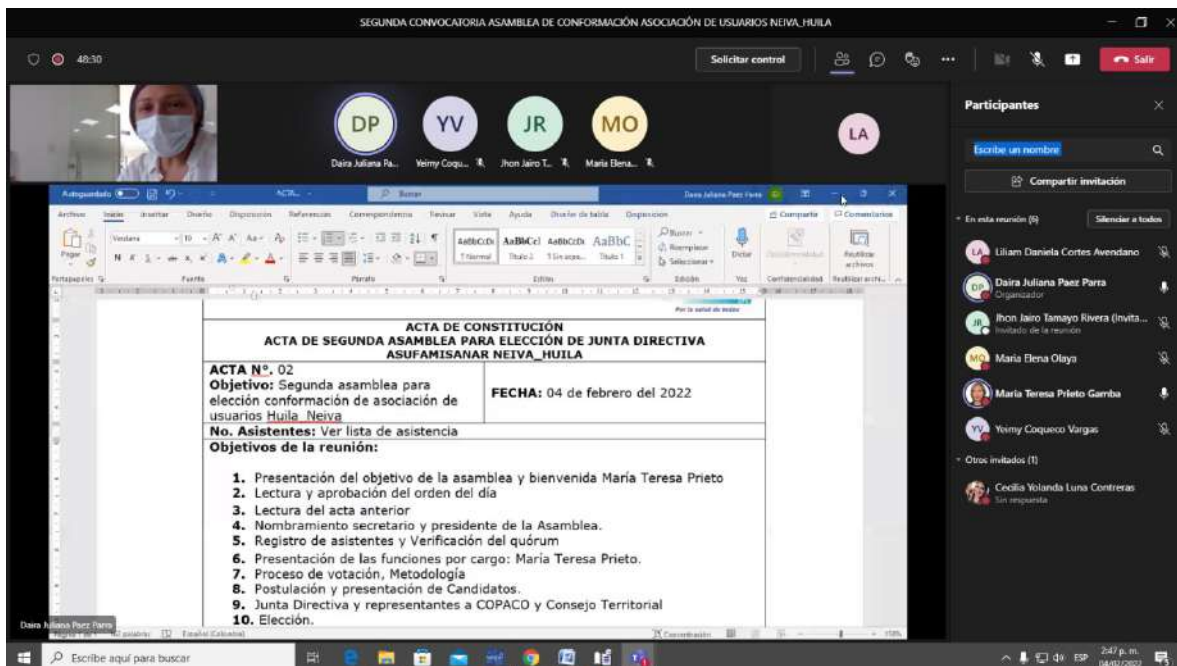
SEGUNDA CONVOCATORIA ASAMBLEA DE CONFORMACIÓN ASOCIACIÓN DE USUARIOS NEIVA_HUILA

48:30

Solicitar control

Salir

DP
Daira Juliana Pa...

YV
Yeimy Coqu...

JR
Jhon Jairo T...

MO
Maria Elena...

LA

Participantes

Escribe un nombre

Compartir invitación

En esta reunión (6)

Silenciar a todos

Liliam Daniela Cortes Avendano

Daira Juliana Paez Parra
Organizador

Jhon Jairo Tamayo Rivera (Invita...
Invitado de la reunión

Maria Elena Olaya

Maria Teresa Prieto Gamba

Yeimy Coqueco Vargas

Otros invitados (1)

Cecilia Yolanda Luna Contreras
Sin respuesta

Autoguardado ACTA... Buscar Daira Juliana Paez Parra

Archivo Inicio Insertar Diseño Disposición Referencias Correspondencia Revisar Vista Ayuda Diseño de tabla Disposición Compartir Comentarios

Pegar Verdana Normal Título 2 Sin espa... Título 1 Buscar Reemplazar Seleccionar Dictar Confidencialidad Reutilizar archivos

Portapapeles Fuente Párrafo Estilos Edición Voz Confidencialidad Reutilizar archi...

Por la salud de todos

ACTA DE CONSTITUCIÓN
ACTA DE SEGUNDA ASAMBLEA PARA ELECCIÓN DE JUNTA DIRECTIVA
ASUFAMISANAR NEIVA_HUILA

| ACTA N°. 02<br>Objetivo: Segunda asamblea para elección conformación de asociación de usuarios Huila_Neiva | FECHA: 04 de febrero del 2022 |
|---|---|
| No. Asistentes: Ver lista de asistencia | |

Objetivos de la reunión:

1. Presentación del objetivo de la asamblea y bienvenida María Teresa Prieto
2. Lectura y aprobación del orden del día
3. Lectura del acta anterior
4. Nombramiento secretario y presidente de la Asamblea.
5. Registro de asistentes y Verificación del quórum
6. Presentación de las funciones por cargo: María Teresa Prieto.
7. Proceso de votación, Metodología
8. Postulación y presentación de Candidatos.
9. Junta Directiva y representantes a COPACO y Consejo Territorial
10. Elección.

Daira Juliana Paez Parra

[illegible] palabras Español (Colombia) Concentración

Escribe aquí para buscar

ESP 2:47 p. m. 04/02/2022